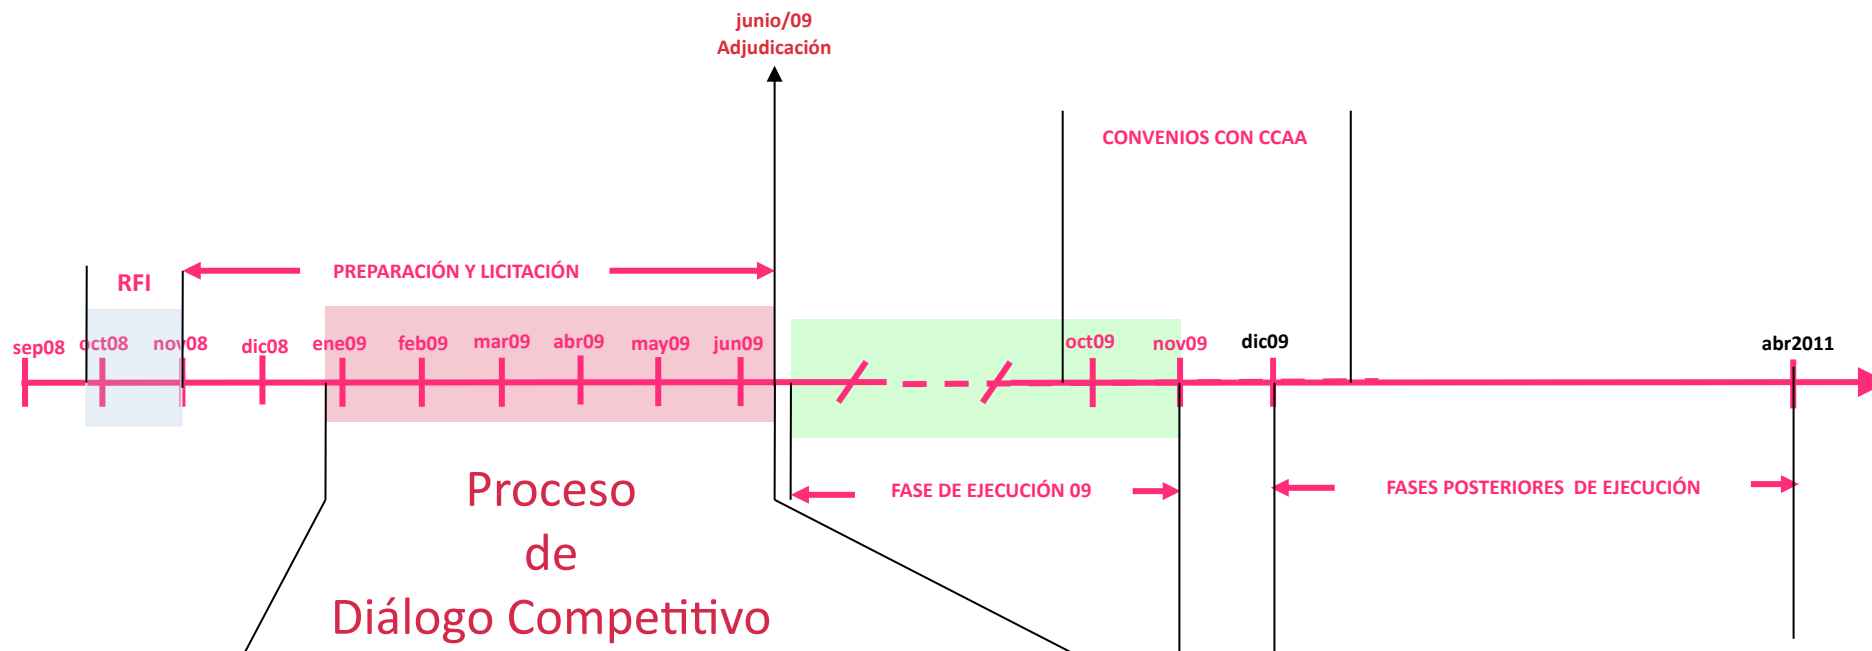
junio/09
Adjudicación

CONVENIOS CON CCAA

RFI

PREPARACIÓN Y LICITACIÓN

sep08 oct08 nov08 dic08 ene09 feb09 mar09 abr09 may09 jun09 oct09 nov09 dic09 abr2011

Proceso
de
Diálogo Competitivo

FASE DE EJECUCIÓN 09

FASES POSTERIORES DE EJECUCIÓN